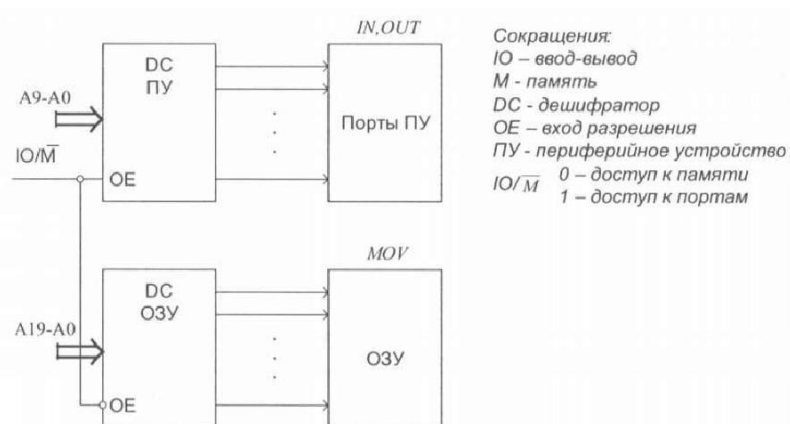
IN,OUT

DC
ПУ

A9-A0

IO/$\overline{M}$

OE

Порты ПУ

Сокращения:
IO – ввод-вывод
M - память
DC - дешифратор
OE – вход разрешения
ПУ - периферийное устройство
IO/$\overline{M}$ 0 – доступ к памяти
1 – доступ к портам

MOV

DC
ОЗУ

A19-A0

ОЗУ

OE